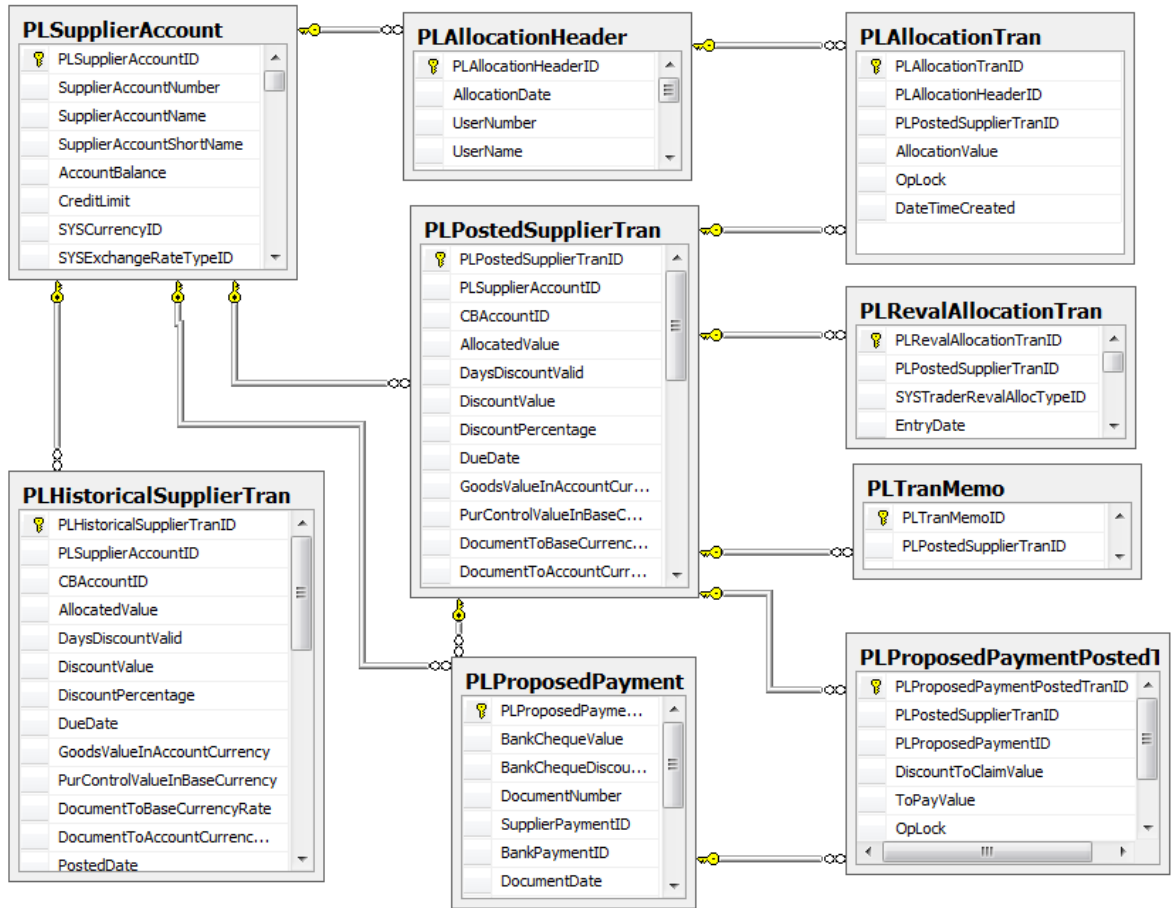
PLSupplierAccount
PLSupplierAccountID
SupplierAccountNumber
SupplierAccountName
SupplierAccountShortName
AccountBalance
CreditLimit
SYSCurrencyID
SYSExchangeRateTypeID

PLAllocationHeader
PLAllocationHeaderID
AllocationDate
UserNumber
UserName

PLAllocationTran
PLAllocationTranID
PLAllocationHeaderID
PLPostedSupplierTranID
AllocationValue
OpLock
DateTimeCreated

PLPostedSupplierTran
PLPostedSupplierTranID
PLSupplierAccountID
CBAccountID
AllocatedValue
DaysDiscountValid
DiscountValue
DiscountPercentage
DueDate
GoodsValueInAccountCur...
PurControlValueInBaseC...
DocumentToBaseCurrenc...
DocumentToAccountCurr...

PLRevalAllocationTran
PLRevalAllocationTranID
PLPostedSupplierTranID
SYSTraderRevalAllocTypeID
EntryDate

PLTranMemo
PLTranMemoID
PLPostedSupplierTranID

PLHistoricalSupplierTran
PLHistoricalSupplierTranID
PLSupplierAccountID
CBAccountID
AllocatedValue
DaysDiscountValid
DiscountValue
DiscountPercentage
DueDate
GoodsValueInAccountCurrency
PurControlValueInBaseCurrency
DocumentToBaseCurrencyRate
DocumentToAccountCurrenc...
PostedDate

PLProposedPayment
PLProposedPayme...
BankChequeValue
BankChequeDiscou...
DocumentNumber
SupplierPaymentID
BankPaymentID
DocumentDate

PLProposedPaymentPostedT
PLProposedPaymentPostedTranID
PLPostedSupplierTranID
PLProposedPaymentID
DiscountToClaimValue
ToPayValue
OpLock